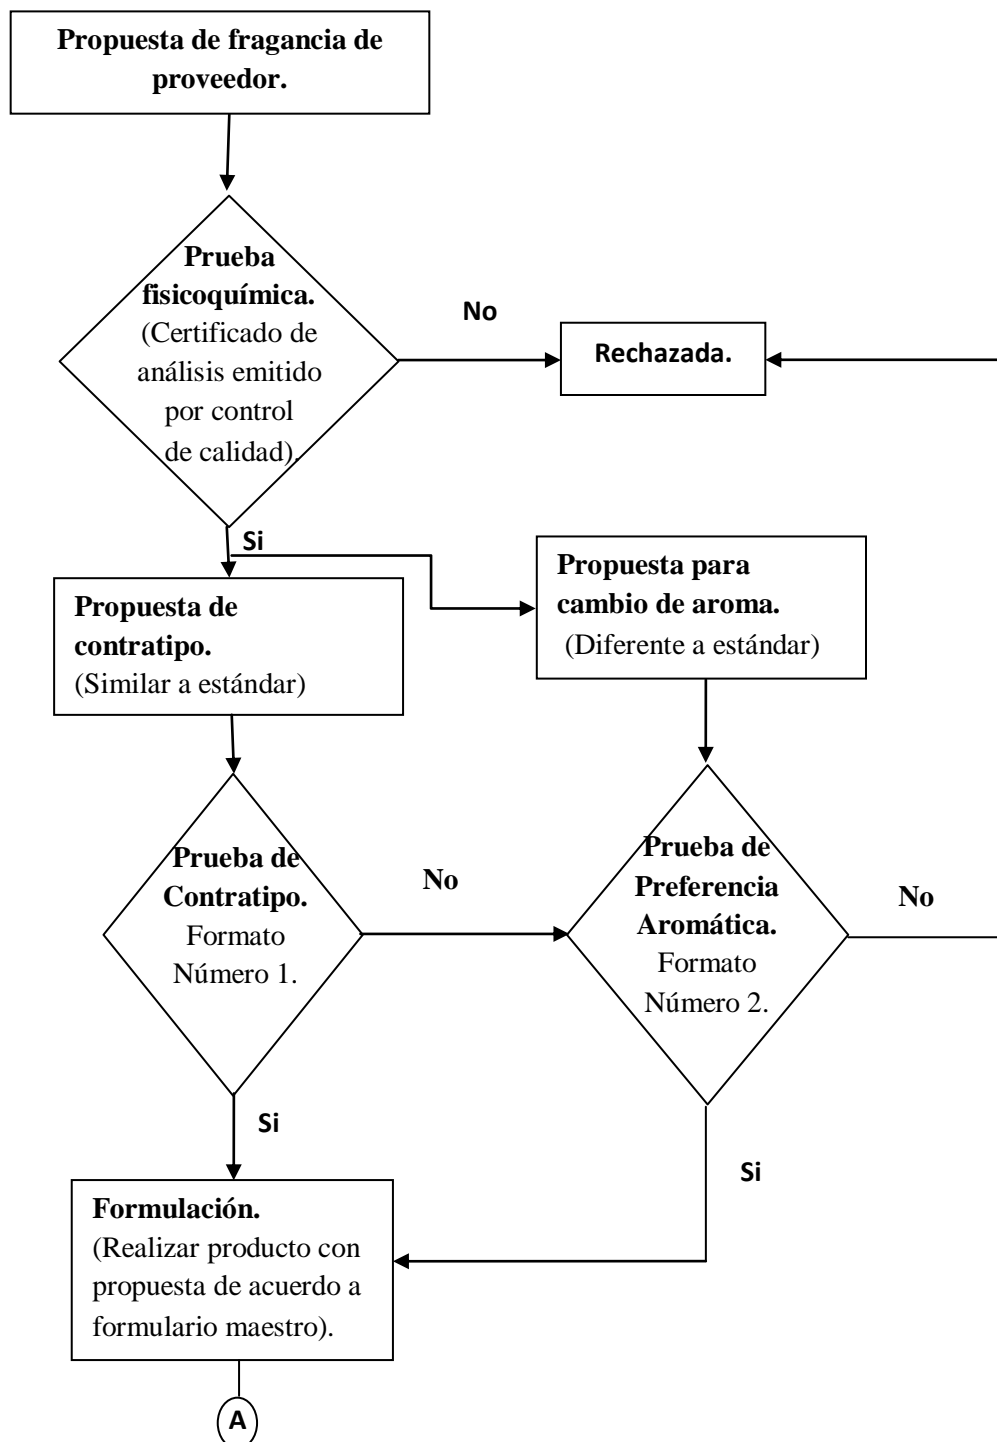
Propuesta de fragancia de proveedor.

Prueba fisicoquímica. (Certificado de análisis emitido por control de calidad).

No

Rechazada.

Si

Propuesta de contratipo. (Similar a estándar)

Propuesta para cambio de aroma. (Diferente a estándar)

Prueba de Contratipo. Formato Número 1.

No

Prueba de Preferencia Aromática. Formato Número 2.

No

Si

Si

Formulación. (Realizar producto con propuesta de acuerdo a formulario maestro).

A